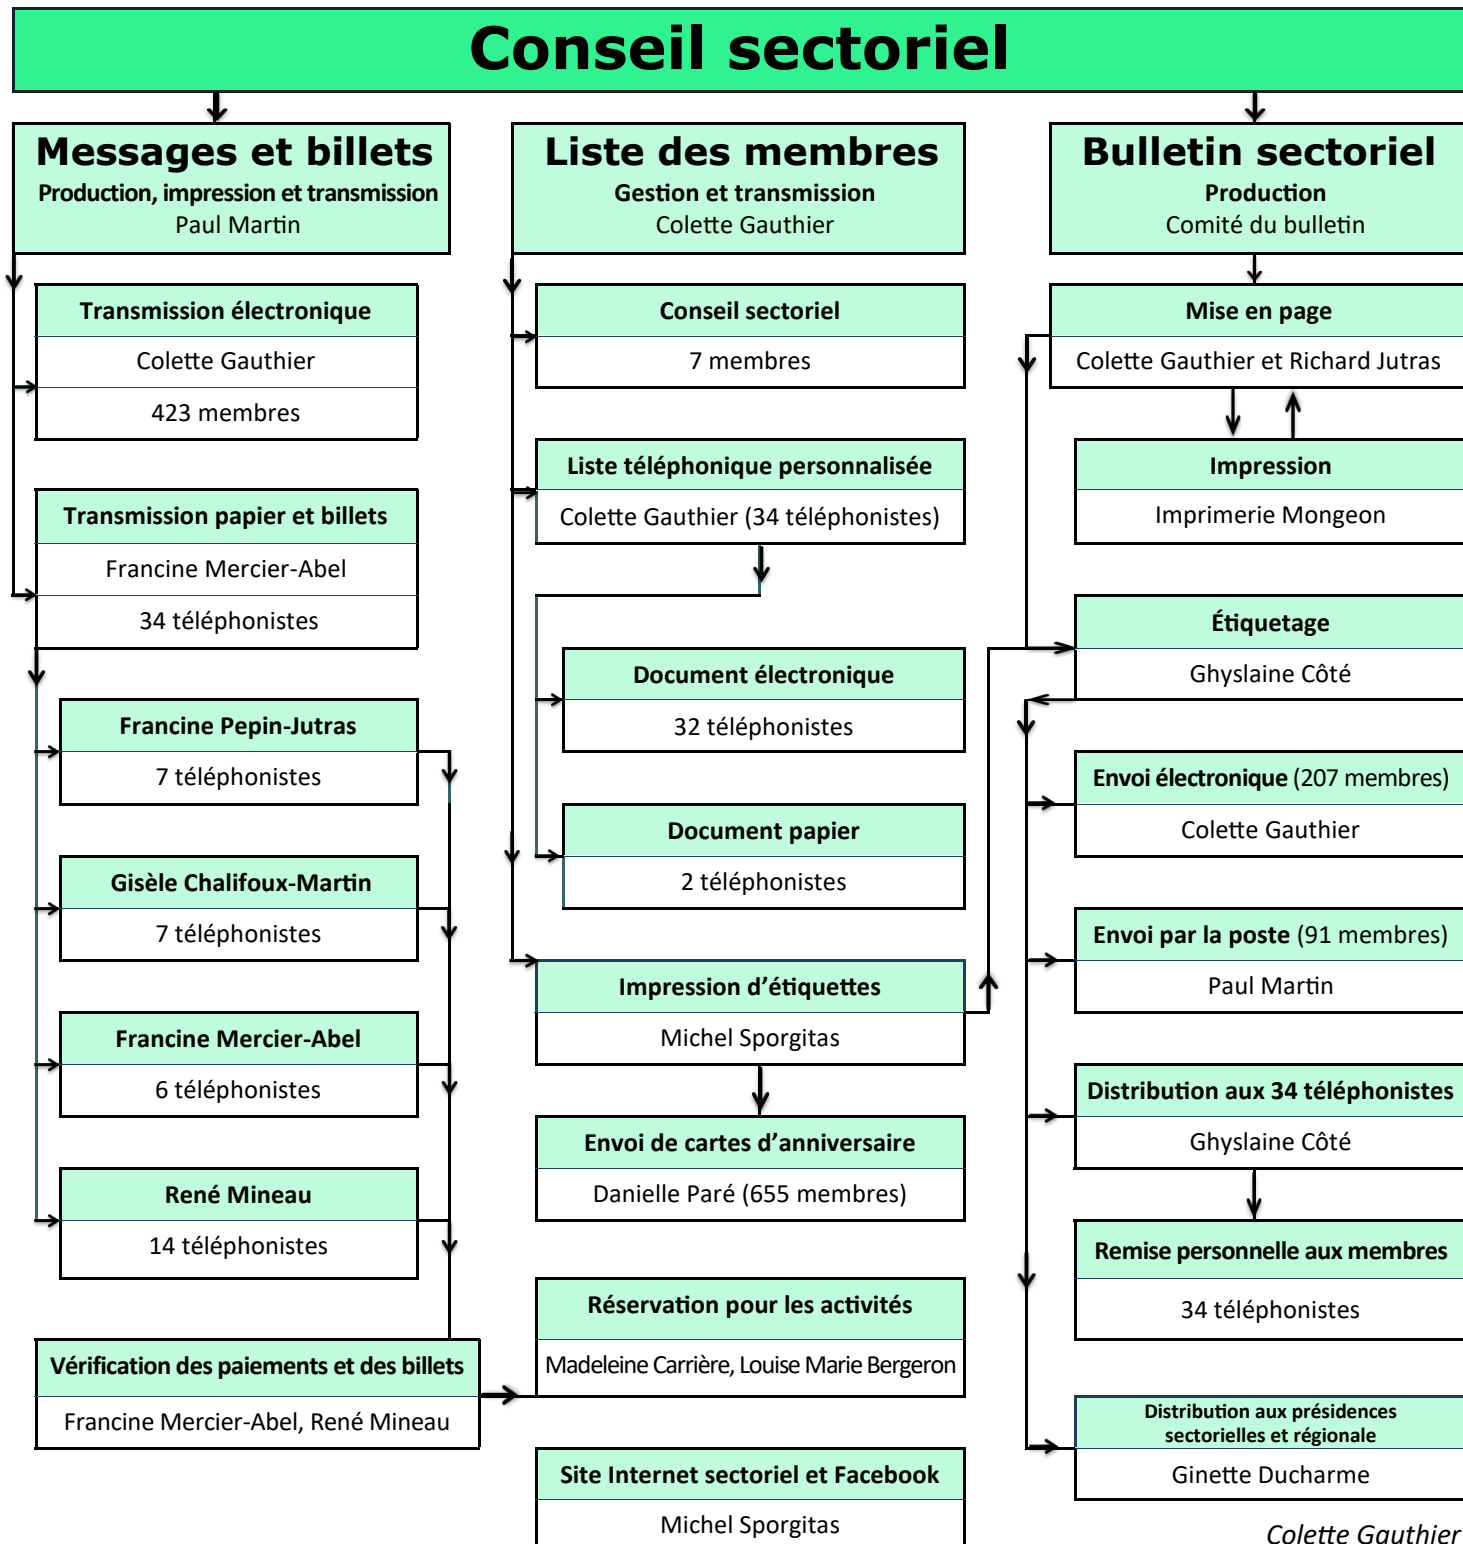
Conseil sectoriel

Messages et billets
Production, impression et transmission
Paul Martin

Transmission électronique
Colette Gauthier
423 membres

Transmission papier et billets
Francine Mercier-Abel
34 téléphonistes

Francine Pepin-Jutras
7 téléphonistes

Gisèle Chalifoux-Martin
7 téléphonistes

Francine Mercier-Abel
6 téléphonistes

René Mineau
14 téléphonistes

Vérification des paiements et des billets
Francine Mercier-Abel, René Mineau

Liste des membres
Gestion et transmission
Colette Gauthier

Conseil sectoriel
7 membres

Liste téléphonique personnalisée
Colette Gauthier (34 téléphonistes)

Document électronique
32 téléphonistes

Document papier
2 téléphonistes

Impression d'étiquettes
Michel Sporgitas

Envoi de cartes d'anniversaire
Danielle Paré (655 membres)

Réservation pour les activités
Madeleine Carrière, Louise Marie Bergeron

Site Internet sectoriel et Facebook
Michel Sporgitas

Bulletin sectoriel
Production
Comité du bulletin

Mise en page
Colette Gauthier et Richard Jutras

Impression
Imprimerie Mongeon

Étiquetage
Ghyslaine Côté

Envoi électronique (207 membres)
Colette Gauthier

Envoi par la poste (91 membres)
Paul Martin

Distribution aux 34 téléphonistes
Ghyslaine Côté

Remise personnelle aux membres
34 téléphonistes

Distribution aux présidences sectorielles et régionale
Ginette Ducharme

Colette Gauthier